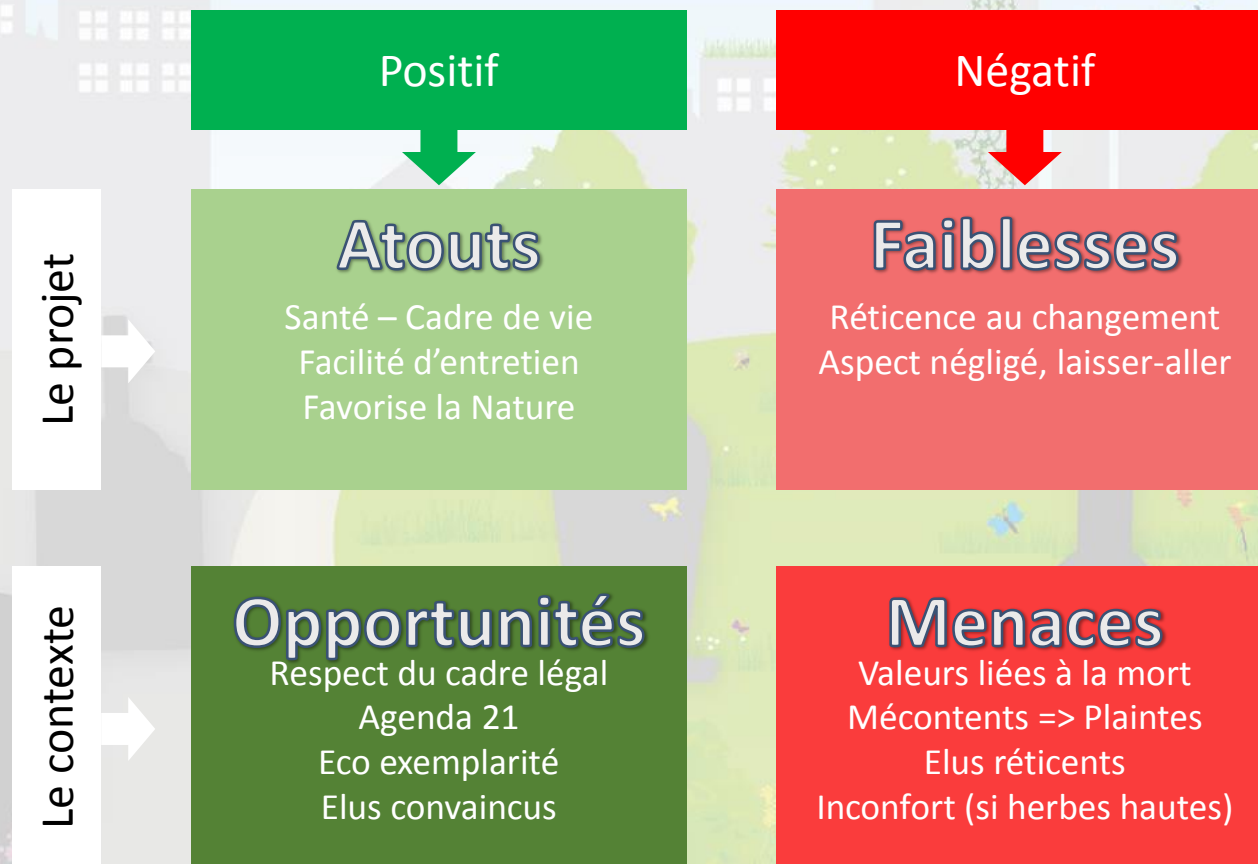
Positif

Négatif

Le projet

Atouts

Santé – Cadre de vie
Facilité d’entretien
Favorise la Nature

Faiblesses

Réticence au changement
Aspect négligé, laisser-aller

Le contexte

Opportunités

Respect du cadre légal
Agenda 21
Eco exemplarité
Elus convaincus

Menaces

Valeurs liées à la mort
Mécontents => Plaintes
Elus réticents
Inconfort (si herbes hautes)